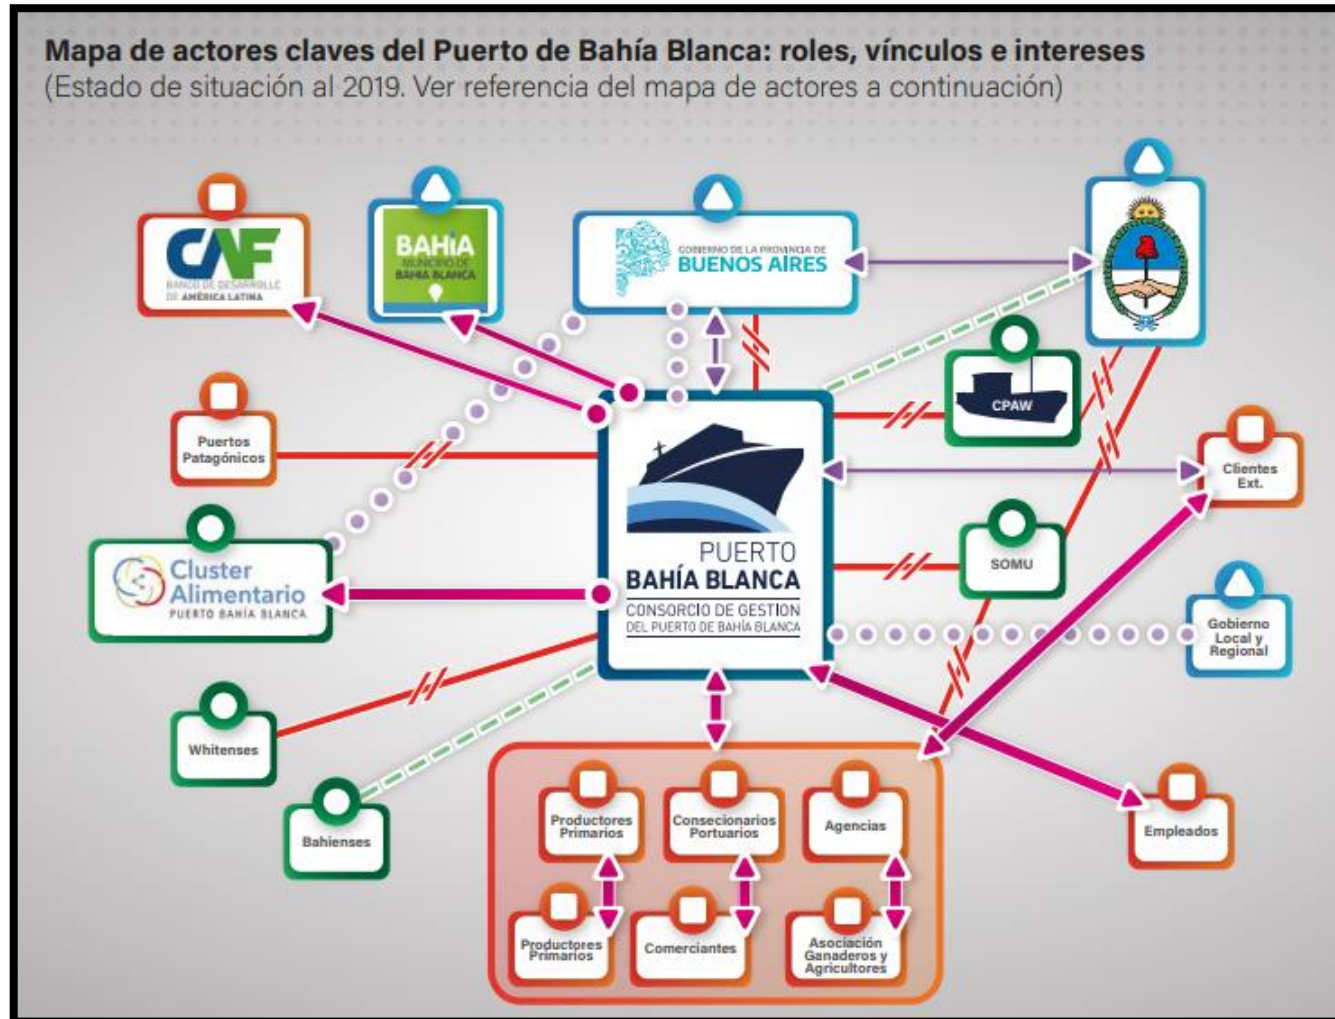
Mapa de actores claves del Puerto de Bahía Blanca: roles, vínculos e intereses
(Estado de situación al 2019. Ver referencia del mapa de actores a continuación)

CAF
BANCO DE DESARROLLO DE AMÉRICA LATINA

BAHIA
MUNICIPIO DE BAHIA BLANCA

GOBIERNO DE LA PROVINCIA DE
BUENOS AIRES

Puertos Patagónicos

CPAW

Clientes Ext.

Cluster Alimentario
PUERTO BAHIA BLANCA

PUERTO
BAHÍA BLANCA
CONSORCIO DE GESTION
DEL PUERTO DE BAHÍA BLANCA

SOMU

Gobierno Local y Regional

Whitenses

Bahienses

Empleados

Productores Primarios

Consecionarios Portuarios

Agencias

Productores Primarios

Comerciantes

Asociación Ganaderos y Agricultores